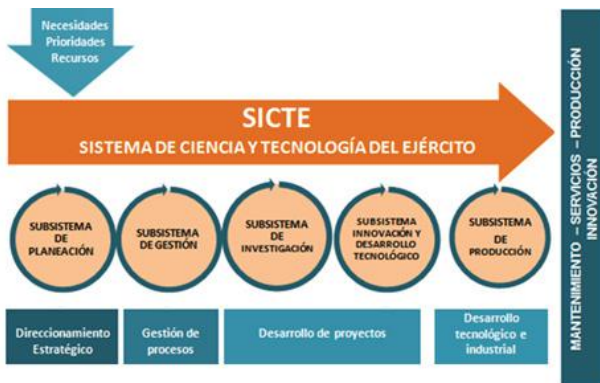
Necesidades
Prioridades
Recursos

SICTE
SISTEMA DE CIENCIA Y TECNOLOGÍA DEL EJÉRCITO

SUBSISTEMA DE PLANEACIÓN

SUBSISTEMA DE GESTIÓN

SUBSISTEMA DE INVESTIGACIÓN

SUBSISTEMA INNOVACIÓN Y DESARROLLO TECNOLÓGICO

SUBSISTEMA DE PRODUCCIÓN

Direccionamiento Estratégico

Gestión de procesos

Desarrollo de proyectos

Desarrollo tecnológico e industrial

MANTENIMIENTO – SERVICIOS – PRODUCCIÓN
INNOVACIÓN